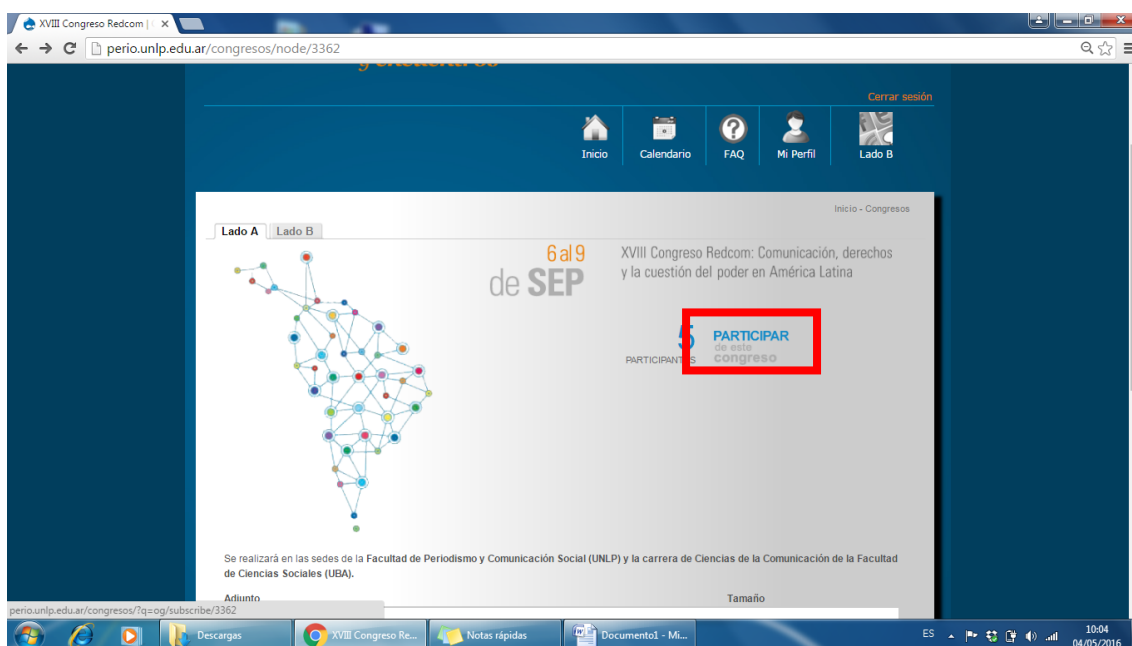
XVIII Congreso Redcom |

perio.unlp.edu.ar/congresos/node/3362

Cerrar sesión

Inicio
Calendario
FAQ
Mi Perfil
Lado B

Inicio - Congresos

Lado A
Lado B

6 al 9
de SEP

XVIII Congreso Redcom: Comunicación, derechos y la cuestión del poder en América Latina

5
PARTICIPANTES

PARTICIPAR
de este
congreso

Se realizará en las sedes de la Facultad de Periodismo y Comunicación Social (UNLP) y la carrera de Ciencias de la Comunicación de la Facultad de Ciencias Sociales (UBA).

Adjunto
Tamaño

perio.unlp.edu.ar/congresos/?q=og/subscribe/3362

Descargas
XVIII Congreso Re...
Notas rápidas
Documento1 - Mi...
ES
10:04
04/05/2016